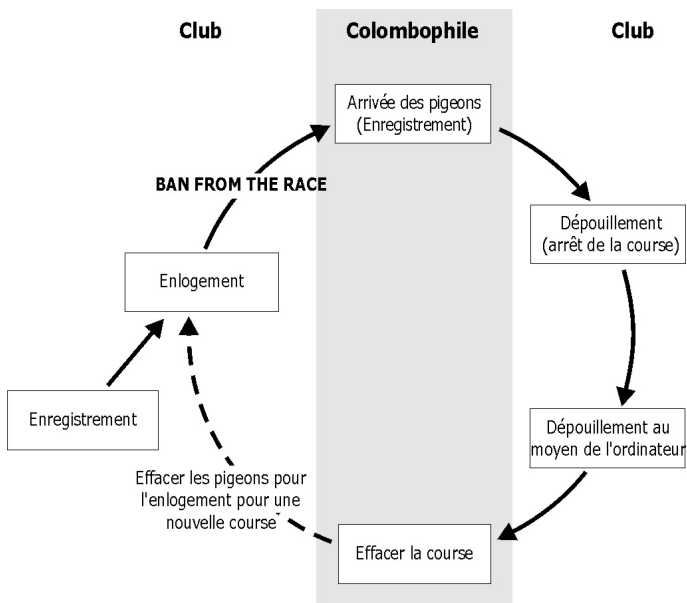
Club

Colombophile

Club

Arrivée des pigeons (Enregistrement)

BAN FROM THE RACE

Dépouillement (arrêt de la course)

Enlogement

Enregistrement

Dépouillement au moyen de l'ordinateur

Effacer les pigeons pour l'enlogement pour une nouvelle course

Effacer la course